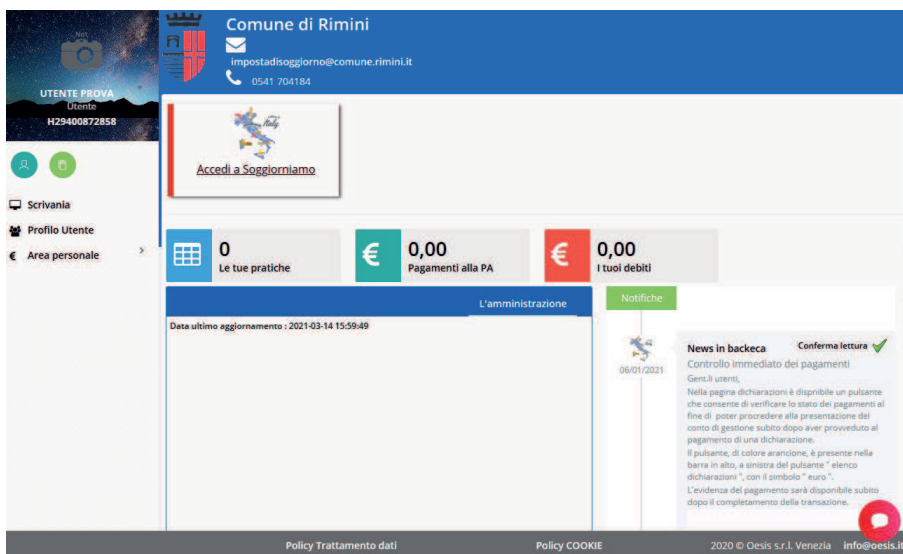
Comune di Rimini
impostadisoggiorno@comune.rimini.it
0541 704184

UTENTE PROVA
Utente
H29400872858

Scrivania
Profilo Utente
Area personale

Italy
Accedi a Soggiorniamo

0
Le tue pratiche

0,00
Pagamenti alla PA

0,00
I tuoi debiti

L'amministrazione

Data ultimo aggiornamento : 2021-03-14 15:59:49

Notifiche

06/01/2021

News in backeca
Conferma lettura
Controllo immediato dei pagamenti
Gent.li utenti,
Nella pagina dichiarazioni è disponibile un pulsante che consente di verificare lo stato dei pagamenti al fine di poter procredere alla presentazione del conto di gestione subito dopo aver provveduto al pagamento di una dichiarazione.
Il pulsante, di colore arancione, è presente nella barra in alto, a sinistra del pulsante " elenco dichiarazioni ", con il simbolo " euro ".
L'evidenza del pagamento sarà disponibile subito dopo il completamento della transazione.

Policy Trattamento dati
Policy COOKIE
2020 © Oesis s.r.l. Venezia
info@oesis.it